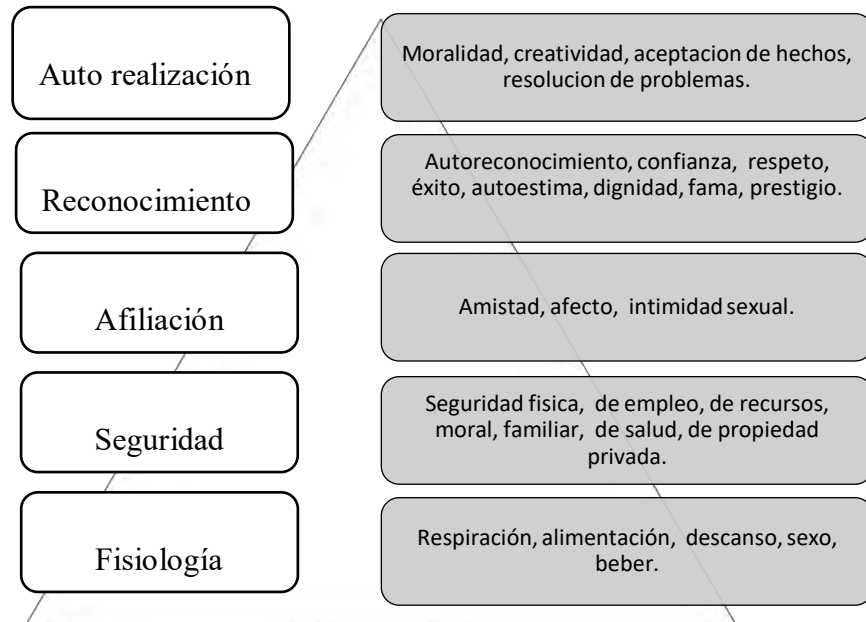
Auto realización

Moralidad, creatividad, aceptacion de hechos, resolucion de problemas.

Reconocimiento

Autoreconocimiento, confianza, respeto, éxito, autoestima, dignidad, fama, prestigio.

Afiliación

Amistad, afecto, intimidad sexual.

Seguridad

Seguridad fisica, de empleo, de recursos, moral, familiar, de salud, de propiedad privada.

Fisiología

Respiración, alimentación, descanso, sexo, beber.